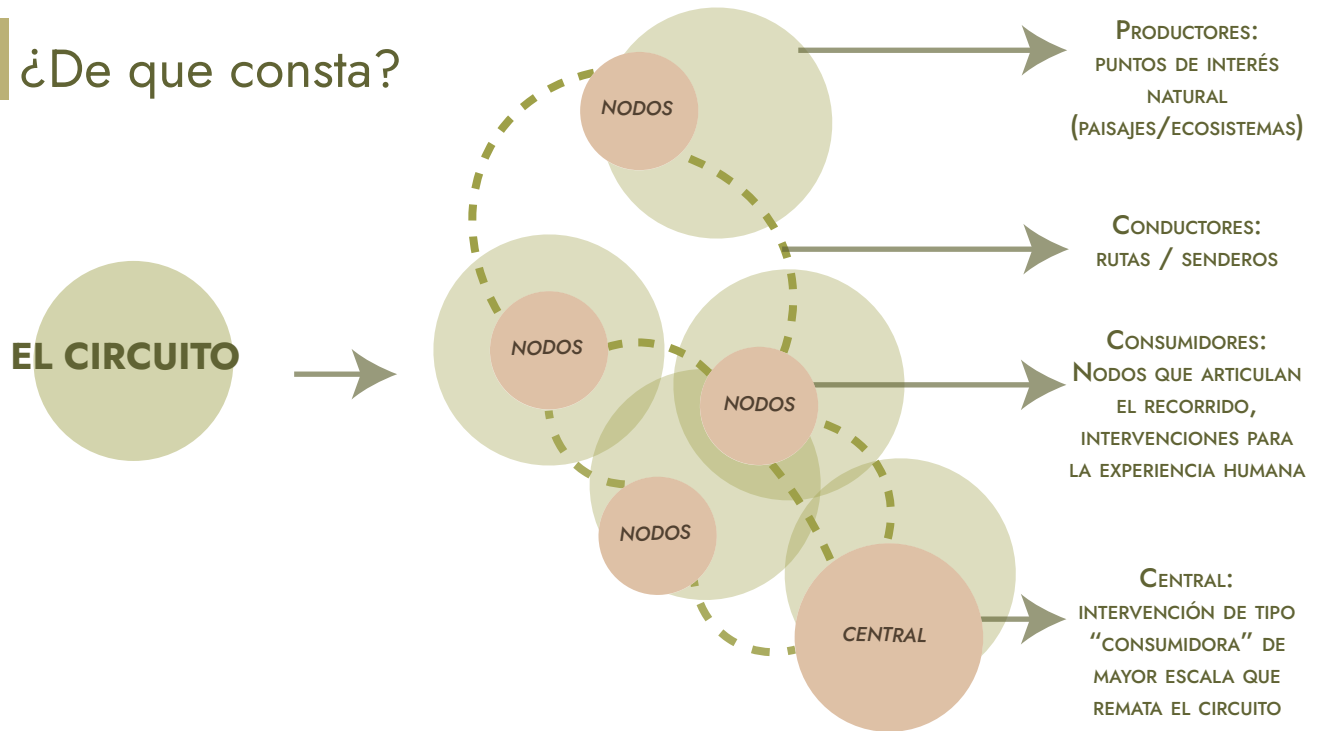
¿De que consta?

EL CIRCUITO

NODOS

NODOS

NODOS

NODOS

CENTRAL

Productores: puntos de interés natural (paisajes/ecosistemas)

Conductores: rutas / senderos

Consumidores: Nodos que articulan el recorrido, intervenciones para la experiencia humana

Central: intervención de tipo "consumidora" de mayor escala que remata el circuito